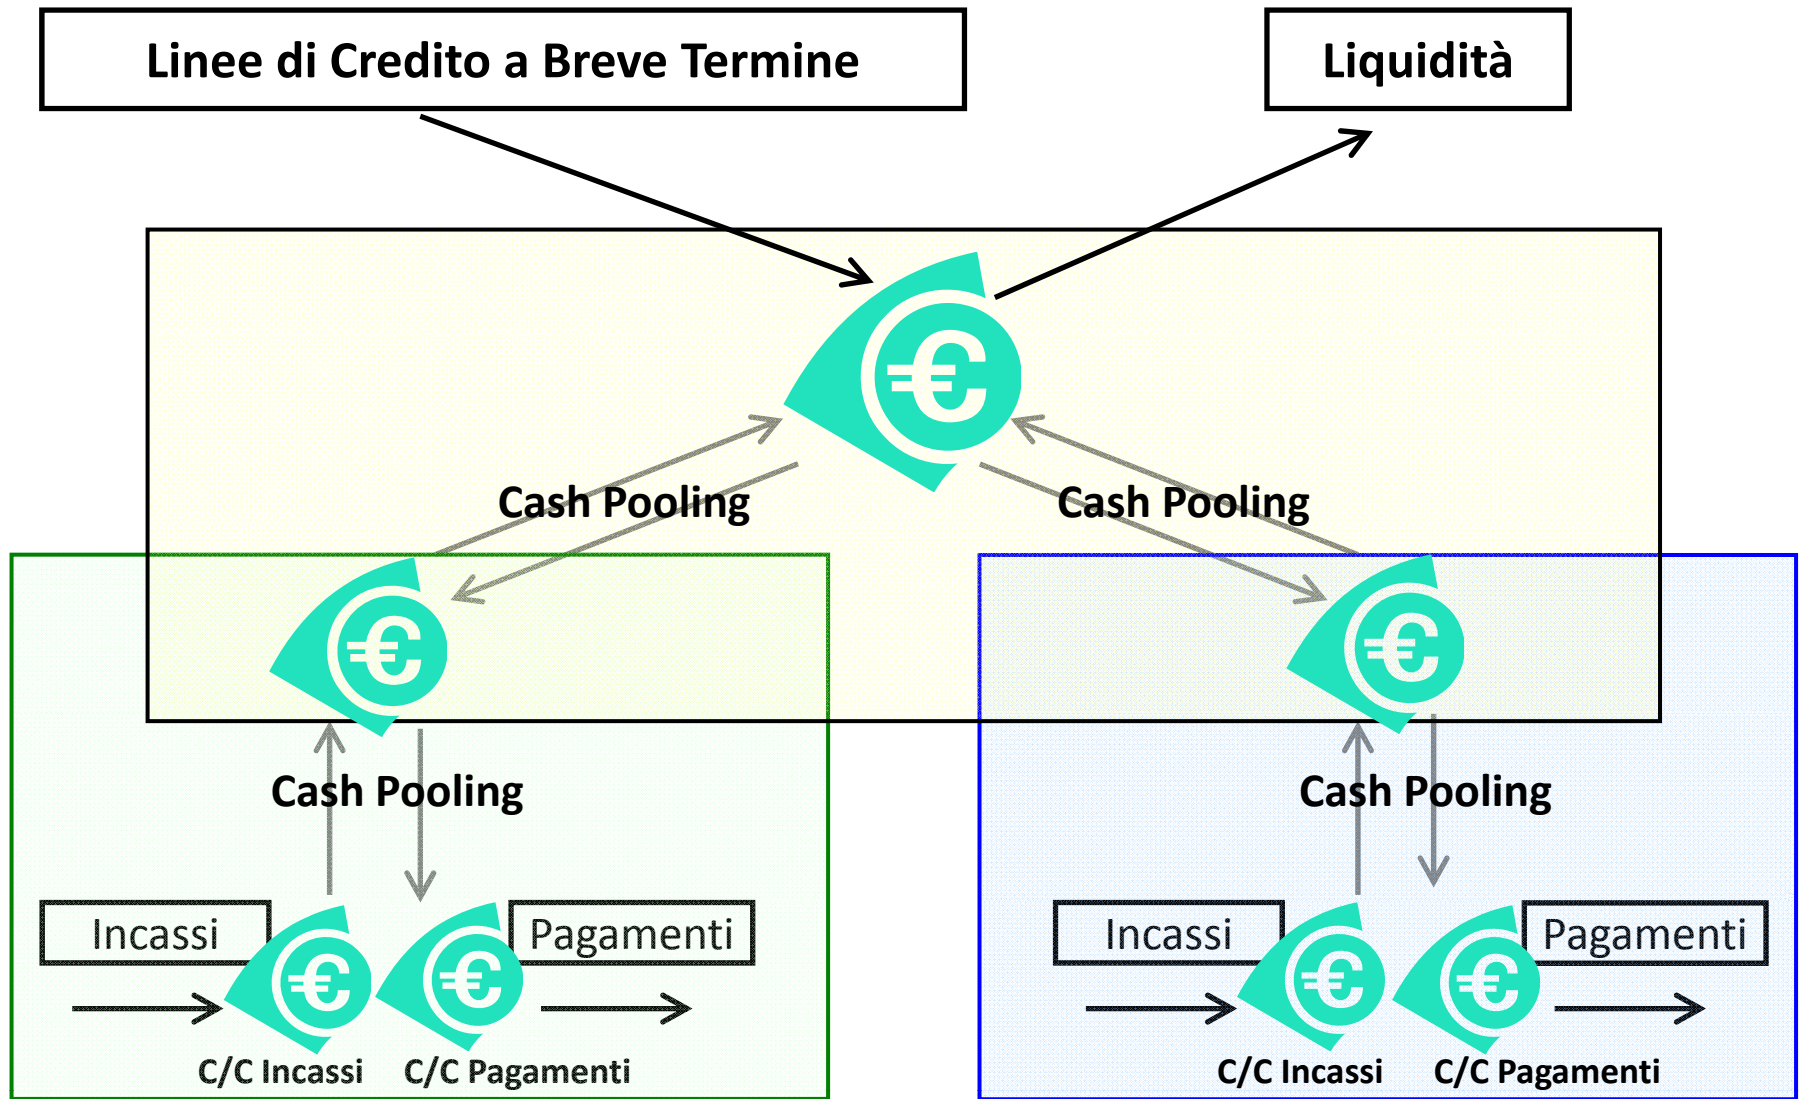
Linee di Credito a Breve Termine

Liquidità

€

Cash Pooling

Cash Pooling

€

€

Cash Pooling

Cash Pooling

Incassi

€

€

Pagamenti

C/C Incassi

C/C Pagamenti

Incassi

€

€

Pagamenti

C/C Incassi

C/C Pagamenti